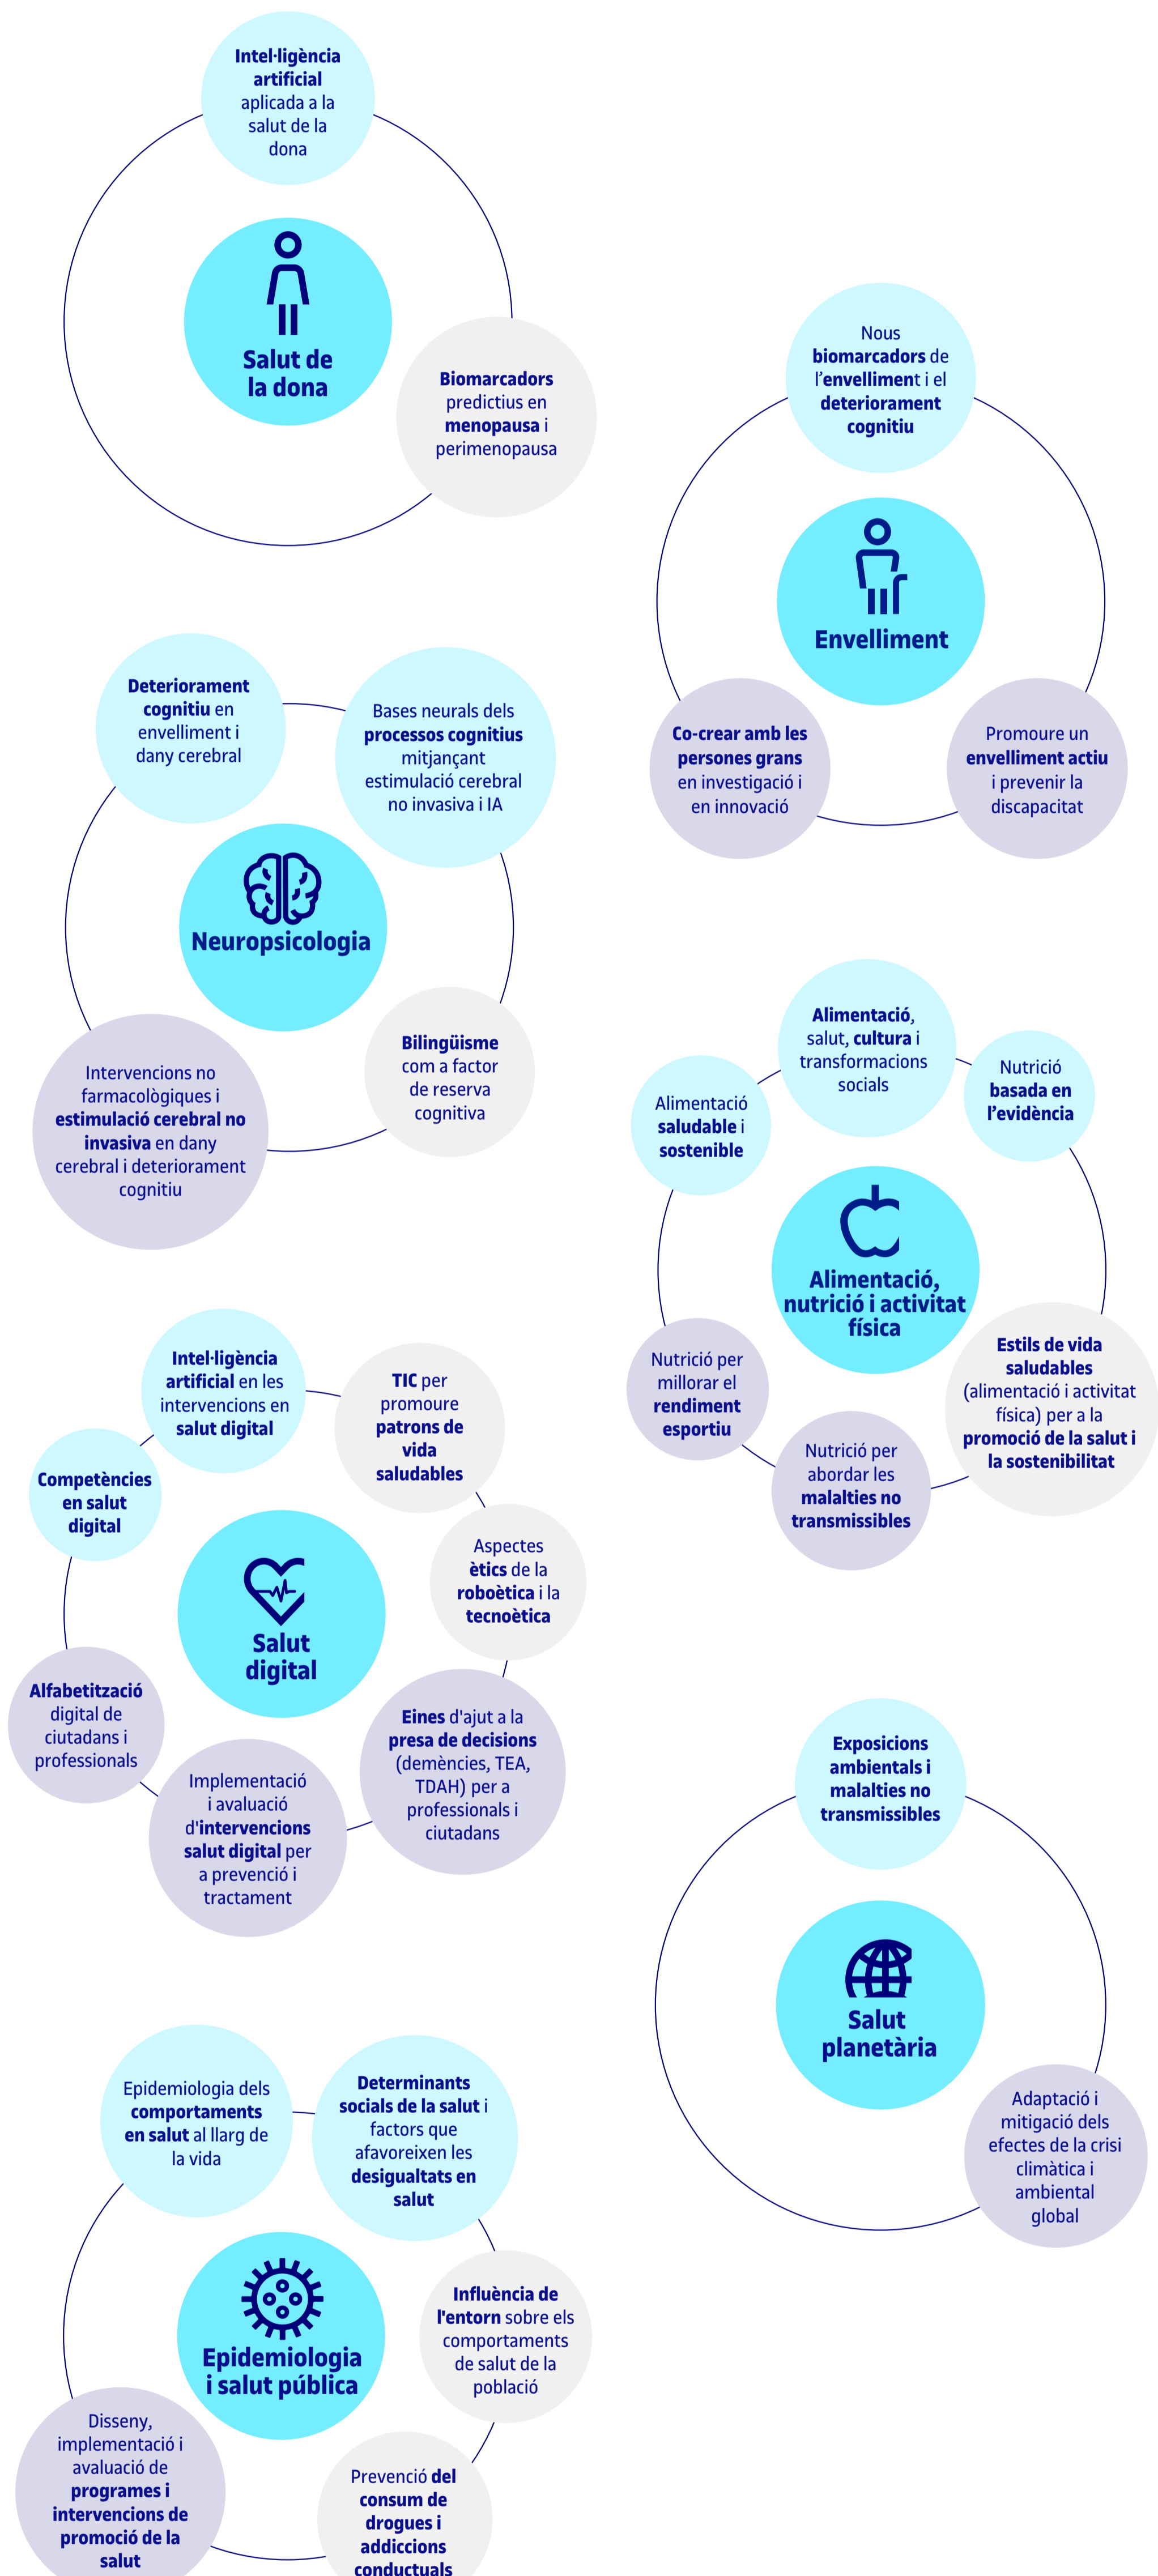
Intel·ligència artificial aplicada a la salut de la dona

Salut de la dona

Biomarcadors predictius en menopausa i perimenopausa

Nous biomarcadors de l'envelliment i el deteriorament cognitiu

Envelliment

Co-crear amb les persones grans en investigació i en innovació

Promoure un envelliment actiu i prevenir la discapacitat

Deteriorament cognitiu en envelliment i dany cerebral

Bases neurals dels processos cognitius mitjançant estimulació cerebral no invasiva i IA

Neuropsicologia

Intervencions no farmacològiques i estimulació cerebral no invasiva en dany cerebral i deteriorament cognitiu

Bilingüisme com a factor de reserva cognitiva

Alimentació, salut, cultura i transformacions socials

Nutrició basada en l'evidència

Alimentació saludable i sostenible

Alimentació, nutrició i activitat física

Nutrició per millorar el rendiment esportiu

Estils de vida saludables (alimentació i activitat física) per a la promoció de la salut i la sostenibilitat

Nutrició per abordar les malalties no transmissibles

Intel·ligència artificial en les intervencions en salut digital

TIC per promoure patrons de vida saludables

Competències en salut digital

Salut digital

Aspectes ètics de la robòetica i la tecnoètica

Alfabetització digital de ciutadans i professionals

Eines d'ajut a la presa de decisions (demències, TEA, TDAH) per a professionals i ciutadans

Implementació i avaluació d'intervencions salut digital per a prevenció i tractament

Exposicions ambientals i malalties no transmissibles

Salut planetària

Adaptació i mitigació dels efectes de la crisi climàtica i ambiental global

Epidemiologia dels comportaments en salut al llarg de la vida

Determinants socials de la salut i factors que afavoreixen les desigualtats en salut

Epidemiologia i salut pública

Influència de l'entorn sobre els comportaments de salut de la població

Disseny, implementació i avaluació de programes i intervencions de promoció de la salut

Prevenció del consum de drogues i addiccions conductuals